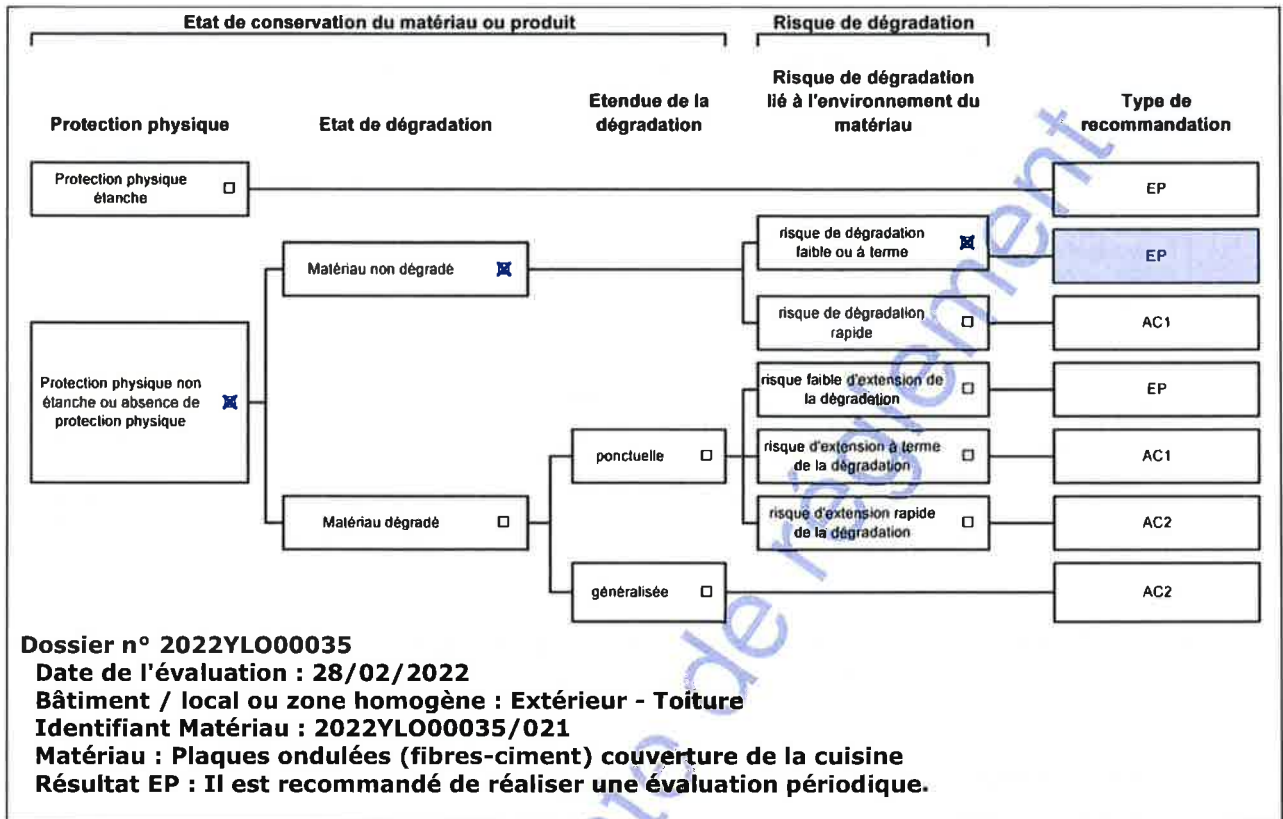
Etat de conservation du matériau ou produit

Risque de dégradation

Protection physique

Etat de dégradation

Etendue de la dégradation

Risque de dégradation lié à l'environnement du matériau

Type de recommandation

Protection physique étanche ☐

EP

Matériau non dégradé ☒

risque de dégradation faible ou à terme ☒

EP

risque de dégradation rapide ☐

AC1

Protection physique non étanche ou absence de protection physique ☒

risque faible d'extension de la dégradation ☐

EP

ponctuelle ☐

risque d'extension à terme de la dégradation ☐

AC1

Matériau dégradé ☐

risque d'extension rapide de la dégradation ☐

AC2

généralisée ☐

AC2

Dossier n° 2022YLO00035
Date de l'évaluation : 28/02/2022
Bâtiment / local ou zone homogène : Extérieur - Toiture
Identifiant Matériau : 2022YLO00035/021
Matériau : Plaques ondulées (fibres-ciment) couverture de la cuisine
Résultat EP : Il est recommandé de réaliser une évaluation périodique.

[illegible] de règlement